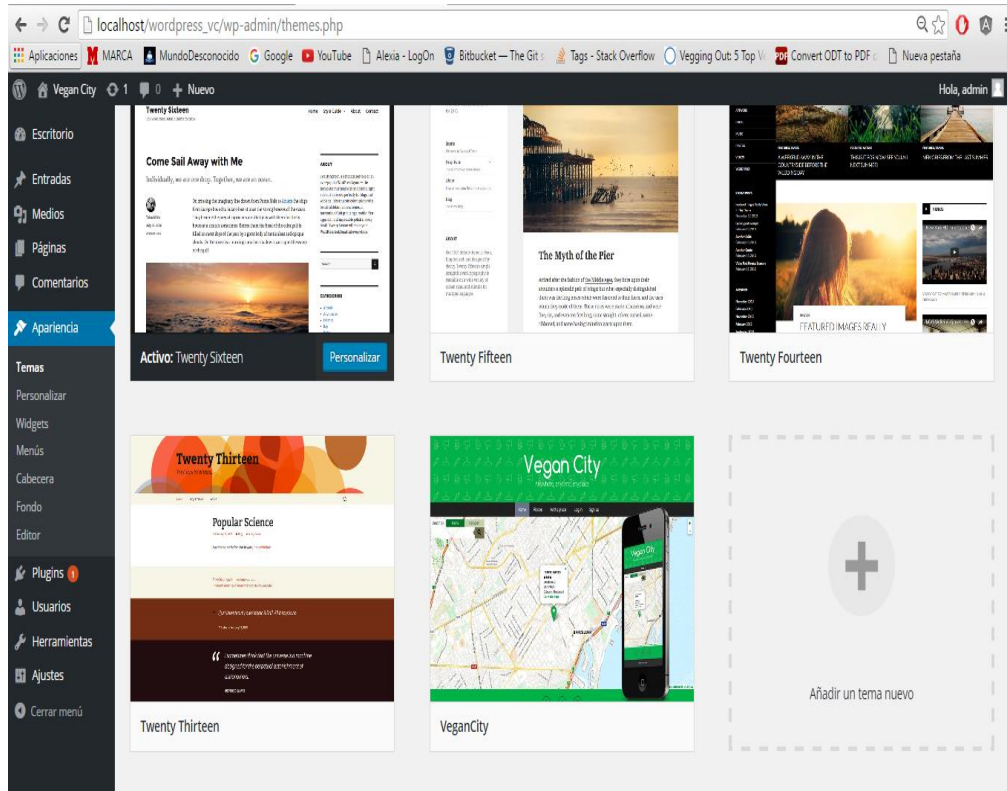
localhost/wordpress_vc/wp-admin/themes.php

Aplicaciones MARCA MundoDesconocido Google YouTube Alexia - LogOn Bitbucket — The Git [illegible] Tags - Stack Overflow Vegging Out: 5 Top V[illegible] Convert ODT to PDF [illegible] Nueva pestaña

Vegan City 1 0 Nuevo Hola, admin

Escritorio
Entradas
Medios
Páginas
Comentarios
Apariencia
Temas
Personalizar
Widgets
Menús
Cabecera
Fondo
Editor
Plugins 1
Usuarios
Herramientas
Ajustes
Cerrar menú

Twenty Sixteen
Come Sail Away with Me
Individually, we are one drop. Together, we are an ocean.

Activo: Twenty Sixteen
Personalizar

The Myth of the Pier
Twenty Fifteen

FEATURED IMAGES REALLY
Twenty Fourteen

Twenty Thirteen
Popular Science
Twenty Thirteen

Vegan City
VeganCity

Añadir un tema nuevo